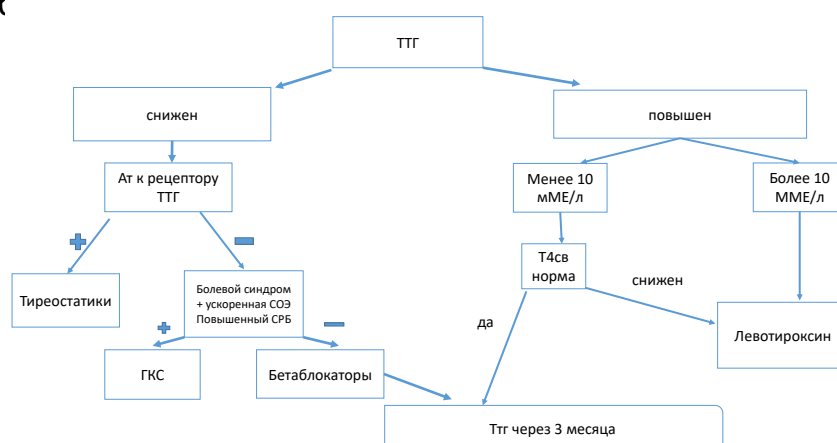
ТТГ

снижен

повышен

Ат к рецептору ТТГ

Менее 10 мМЕ/л

Более 10 ММЕ/л

Т4св норма

снижен

Тиреостатики

Болевой синдром + ускоренная СОЭ Повышенный СРБ

да

Левотироксин

ГКС

Бетаблокаторы

Ттг через 3 месяца